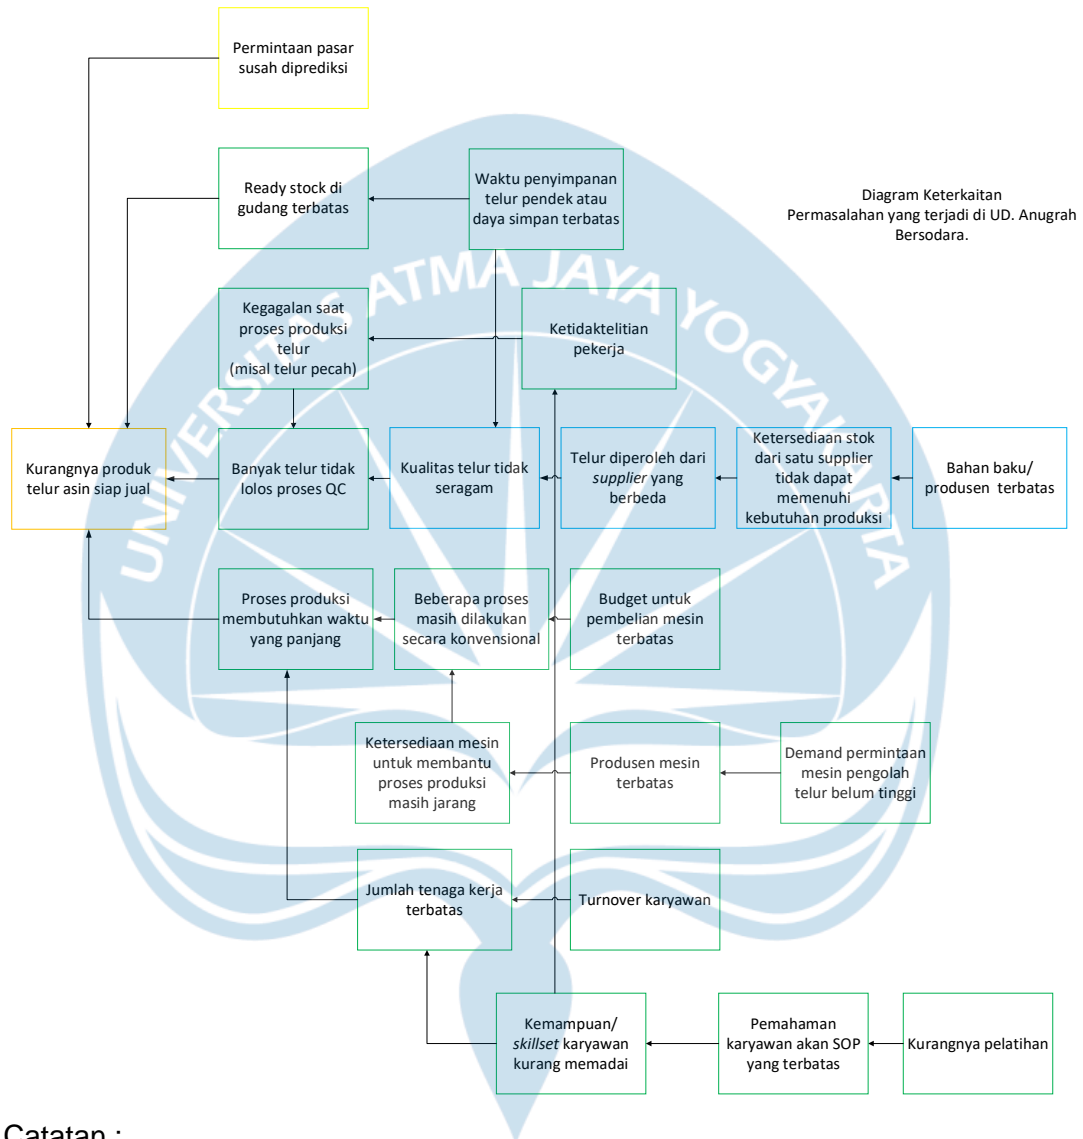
Permintaan pasar susah diprediksi

Ready stock di gudang terbatas

Waktu penyimpanan telur pendek atau daya simpan terbatas

Diagram Keterkaitan Permasalahan yang terjadi di UD. Anugrah Bersodara.

Kegagalan saat proses produksi telur (misal telur pecah)

Ketidaktelitian pekerja

Kurangnya produk telur asin siap jual

Banyak telur tidak lolos proses QC

Kualitas telur tidak seragam

Telur diperoleh dari *supplier* yang berbeda

Ketersediaan stok dari satu supplier tidak dapat memenuhi kebutuhan produksi

Bahan baku/ produsen terbatas

Proses produksi membutuhkan waktu yang panjang

Beberapa proses masih dilakukan secara konvensional

Budget untuk pembelian mesin terbatas

Ketersediaan mesin untuk membantu proses produksi masih jarang

Produsen mesin terbatas

Demand permintaan mesin pengolah telur belum tinggi

Jumlah tenaga kerja terbatas

Turnover karyawan

Kemampuan/ *skillset* karyawan kurang memadai

Pemahaman karyawan akan SOP yang terbatas

Kurangnya pelatihan

UNIVERSITAS ATMA JAYA YOGYAKARTA

Catatan :